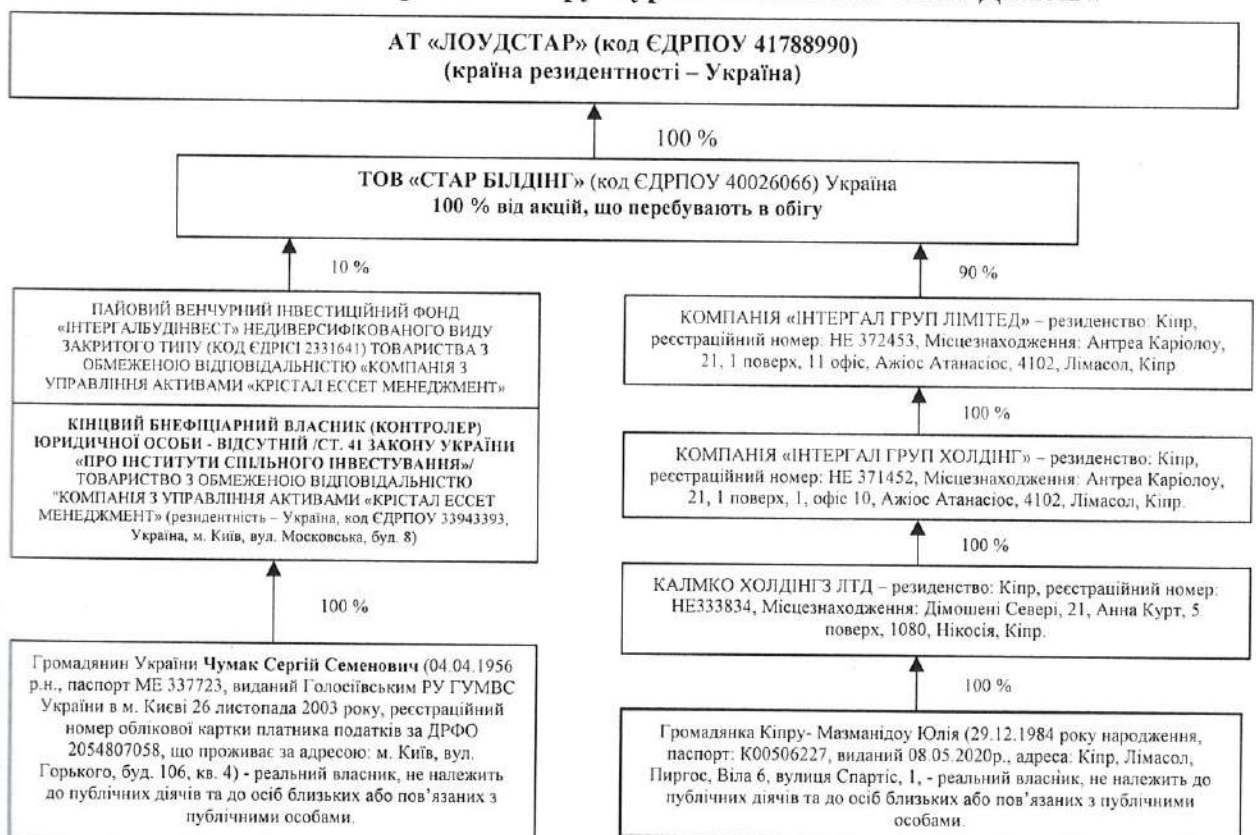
АТ «ЛОУДСТАР» (код ЄДРПОУ 41788990)
(країна резидентності – Україна)

100 %

ТОВ «СТАР БІЛДІНГ» (код ЄДРПОУ 40026066) Україна
100 % від акцій, що перебувають в обігу

10 %

ПАЙОВИЙ ВЕНЧУРНИЙ ІНВЕСТИЦІЙНИЙ ФОНД «ІНТЕРГАЛБУДІНВЕСТ» НЕДИВЕРСИФІКОВАНОГО ВИДУ ЗАКРИТОГО ТИПУ (КОД ЄДРІСІ 2331641) ТОВАРИСТВА З ОБМЕЖЕНОЮ ВІДПОВІДАЛЬНІСТЮ «КОМПАНІЯ З УПРАВЛІННЯ АКТИВАМИ «КРІСТАЛ ЕССЕТ МЕНЕДЖМЕНТ»

КІНЦЕВИЙ БНЕФІЦІАРНИЙ ВЛАСНИК (КОНТРОЛЕР) ЮРИДИЧНОЇ ОСОБИ - ВІДСУТНІЙ /СТ. 41 ЗАКОНУ УКРАЇНИ «ПРО ІНСТИТУТИ СПІЛЬНОГО ІНВЕСТУВАННЯ»/ ТОВАРИСТВО З ОБМЕЖЕНОЮ ВІДПОВІДАЛЬНІСТЮ "КОМПАНІЯ З УПРАВЛІННЯ АКТИВАМИ «КРІСТАЛ ЕССЕТ МЕНЕДЖМЕНТ» (резидентність – Україна, код ЄДРПОУ 33943393, Україна, м. Київ, вул. Московська, буд. 8)

100 %

Громадянин України Чумак Сергій Семенович (04.04.1956 р.н., паспорт МЕ 337723, виданий Голосіївським РУ ГУМВС України в м. Києві 26 листопада 2003 року, реєстраційний номер облікової картки платника податків за ДРФО 2054807058, що проживає за адресою: м. Київ, вул. Горького, буд. 106, кв. 4) - реальний власник, не належить до публічних діячів та до осіб близьких або пов'язаних з публічними особами.

90 %

КОМПАНІЯ «ІНТЕРГАЛ ГРУП ЛІМІТЕД» – резиденство: Кіпр, реєстраційний номер: НЕ 372453, Місцезнаходження: Антреа Каріолоу, 21, 1 поверх, 11 офіс, Ажіос Атанасіос, 4102, Лімасол, Кіпр

100 %

КОМПАНІЯ «ІНТЕРГАЛ ГРУП ХОЛДІНГ» – резиденство: Кіпр, реєстраційний номер: НЕ 371452, Місцезнаходження: Антреа Каріолоу, 21, 1 поверх, 1, офіс 10, Ажіос Атанасіос, 4102, Лімасол, Кіпр.

100 %

КАЛМКО ХОЛДІНГЗ ЛТД – резиденство: Кіпр, реєстраційний номер: НЕ333834, Місцезнаходження: Дімошені Севері, 21, Анна Курт, 5 поверх, 1080, Нікосія, Кіпр.

100 %

Громадянка Кіпру- Мазманідоу Юлія (29.12.1984 року народження, паспорт: К00506227, виданий 08.05.2020р., адреса: Кіпр, Лімасол, Пиргос, Віла 6, вулиця Спартіс, 1, - реальний власник, не належить до публічних діячів та до осіб близьких або пов'язаних з публічними особами.